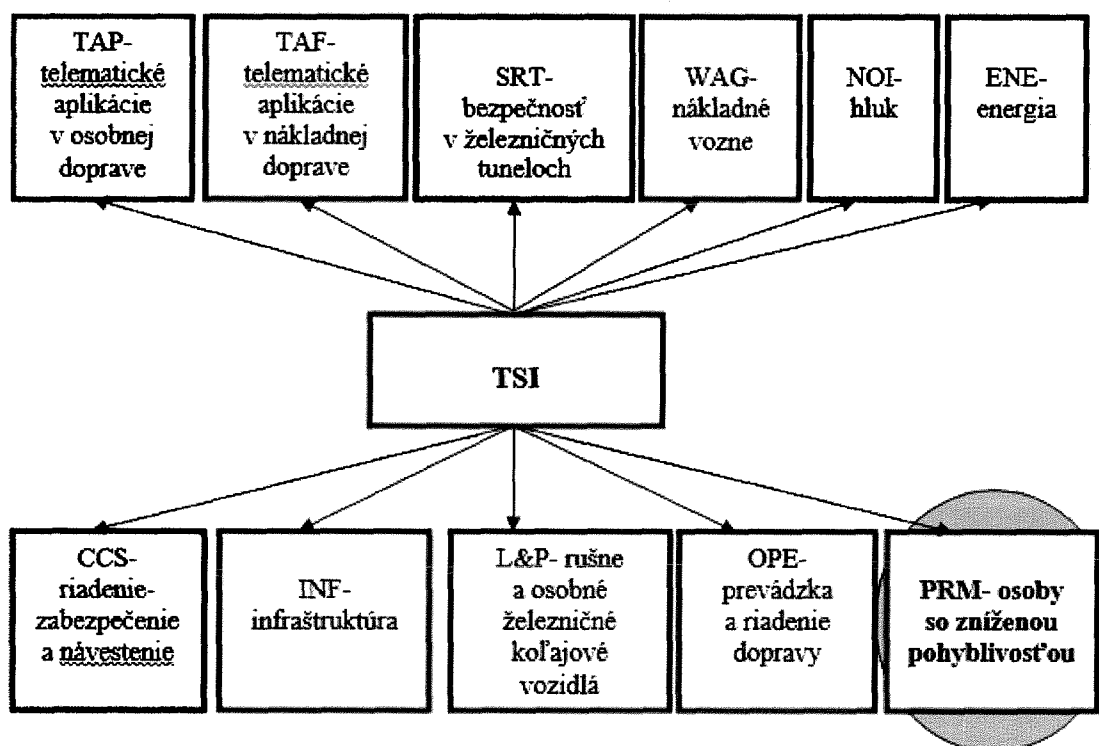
TAP- telematické aplikácie v osobnej doprave

TAF- telematické aplikácie v nákladnej doprave

SRT- bezpečnosť v železničných tuneloch

WAG- nákladné vozne

NOI- hluk

ENE- energia

TSI

CCS- riadenie- zabezpečenie a návestenie

INF- infraštruktúra

L&P- rušne a osobné železničné koľajové vozidlá

OPE- prevádzka a riadenie dopravy

PRM- osoby so zníženou pohyblivosťou